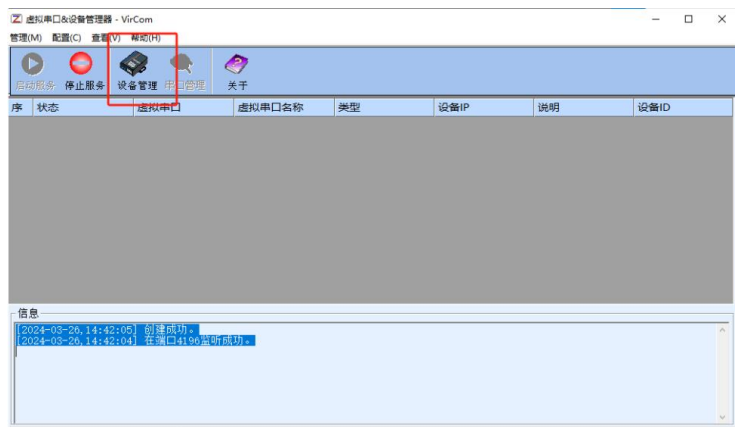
虚拟串口&设备管理器 - VirCom

管理(M) 配置(C) 查看(V) 帮助(H)

启动服务 停止服务 设备管理 串口管理 关于

| 序 | 状态 | 虚拟串口 | 虚拟串口名称 | 类型 | 设备IP | 说明 | 设备ID |
|---|---|---|---|---|---|---|---|

信息

[2024-03-26,14:42:05] 创建成功。
[2024-03-26,14:42:04] 在端口4196监听成功。